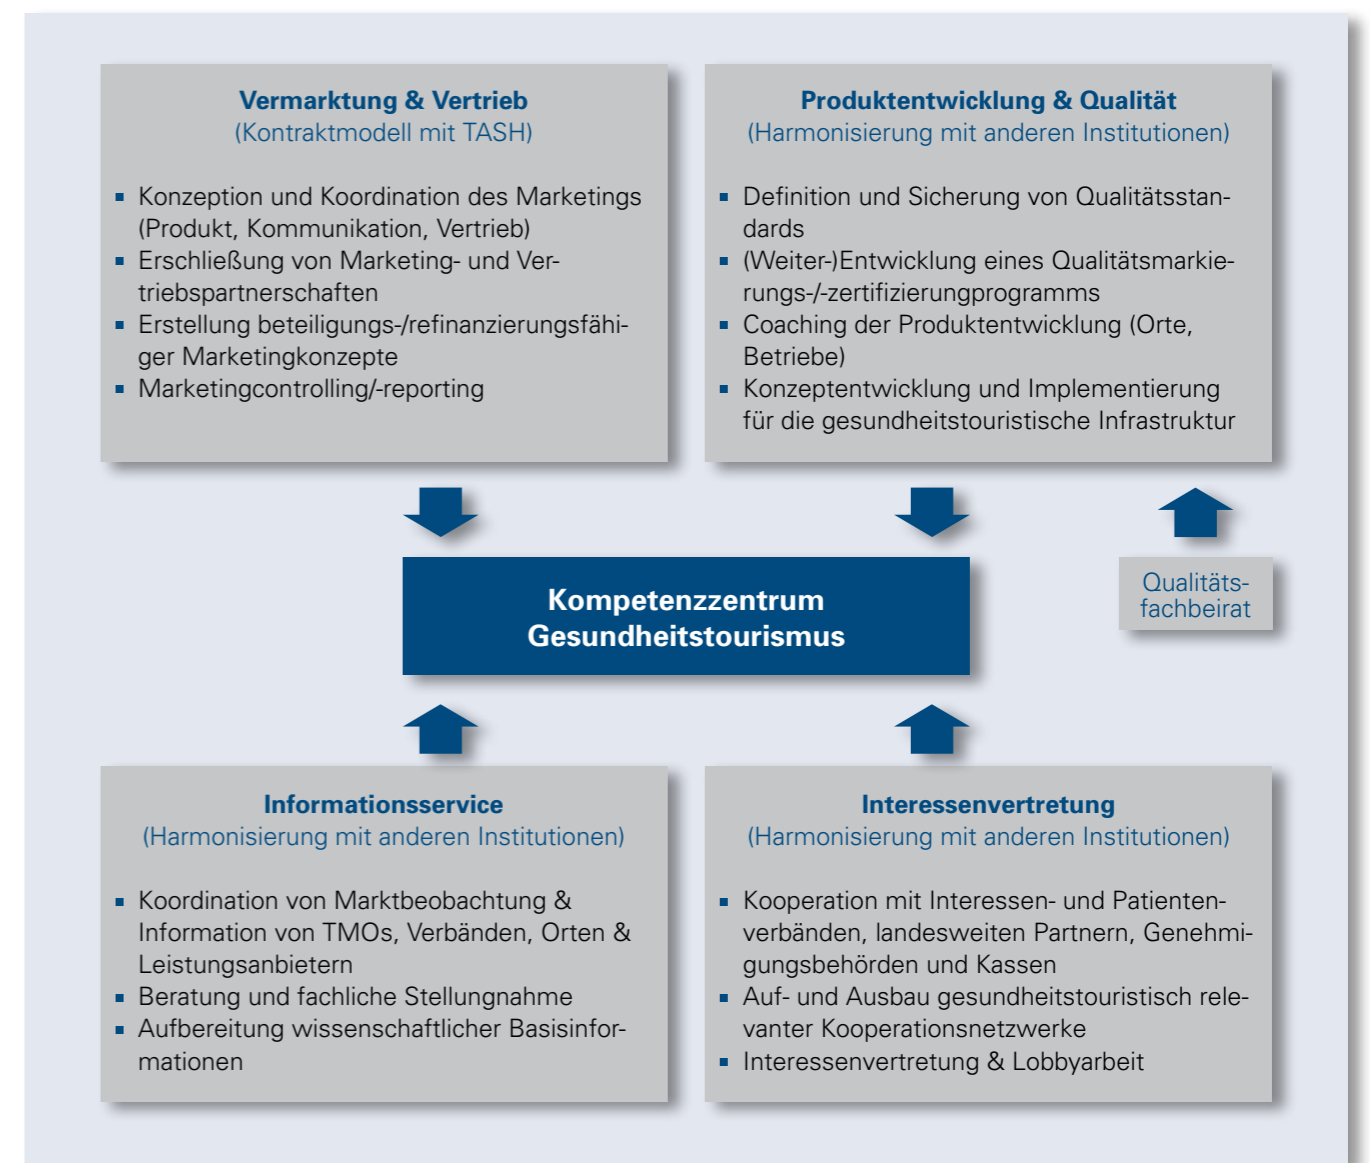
**Vermarktung & Vertrieb**
(Kontraktmodell mit TASH)

- Konzeption und Koordination des Marketings (Produkt, Kommunikation, Vertrieb)
- Erschließung von Marketing- und Vertriebspartnerschaften
- Erstellung beteiligungs-/refinanzierungsfähiger Marketingkonzepte
- Marketingcontrolling/-reporting

**Produktentwicklung & Qualität**
(Harmonisierung mit anderen Institutionen)

- Definition und Sicherung von Qualitätsstandards
- (Weiter-)Entwicklung eines Qualitätsmarkierungs-/-zertifizierungprogramms
- Coaching der Produktentwicklung (Orte, Betriebe)
- Konzeptentwicklung und Implementierung für die gesundheitstouristische Infrastruktur

**Kompetenzzentrum Gesundheitstourismus**

Qualitätsfachbeirat

**Informationsservice**
(Harmonisierung mit anderen Institutionen)

- Koordination von Marktbeobachtung & Information von TMOs, Verbänden, Orten & Leistungsanbietern
- Beratung und fachliche Stellungnahme
- Aufbereitung wissenschaftlicher Basisinformationen

**Interessenvertretung**
(Harmonisierung mit anderen Institutionen)

- Kooperation mit Interessen- und Patientenverbänden, landesweiten Partnern, Genehmigungsbehörden und Kassen
- Auf- und Ausbau gesundheitstouristisch relevanter Kooperationsnetzwerke
- Interessenvertretung & Lobbyarbeit